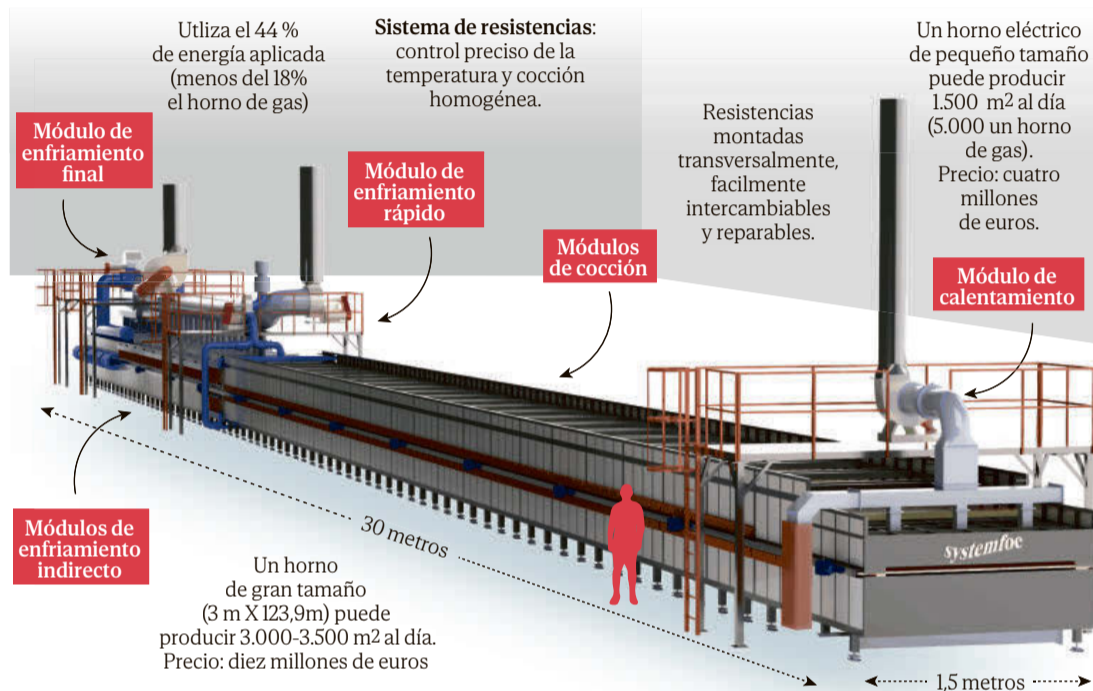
Utliza el 44 % de energía aplicada (menos del 18% el horno de gas)

**Sistema de resistencias**: control preciso de la temperatura y cocción homogénea.

Un horno eléctrico de pequeño tamaño puede producir 1.500 $m^2$ al día (5.000 un horno de gas). Precio: cuatro millones de euros.

Módulo de enfriamiento final

Módulo de enfriamiento rápido

Resistencias montadas transversalmente, facilmente intercambiables y reparables.

Módulos de cocción

Módulo de calentamiento

Módulos de enfriamiento indirecto

30 metros

systemfoc

Un horno de gran tamaño (3 m X 123,9m) puede producir 3.000-3.500 $m^2$ al día. Precio: diez millones de euros

1,5 metros